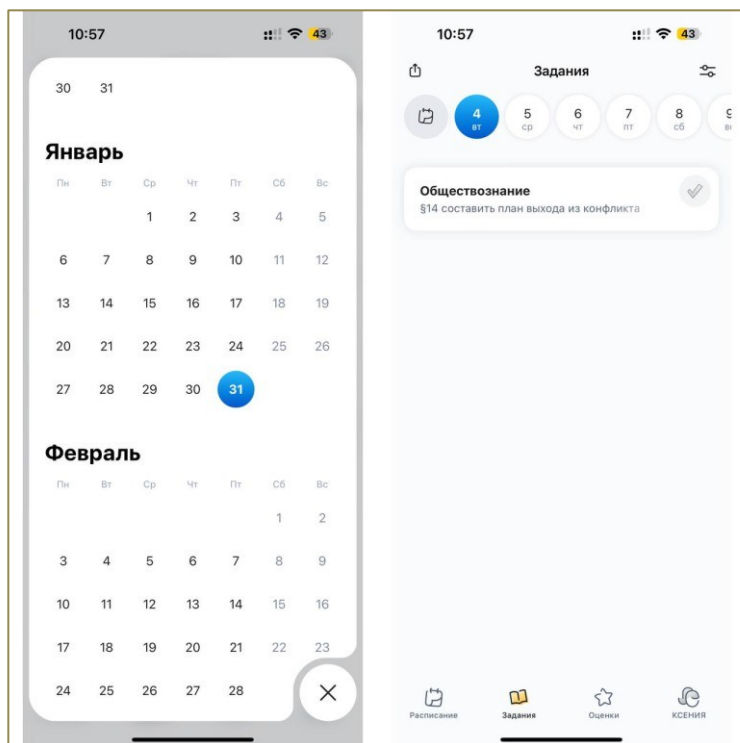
10:57
43

30 31

Январь

| Пн | Вт | Ср | Чт | Пт | Сб | Вс |
|---|---|---|---|---|---|---|
| | | 1 | 2 | 3 | 4 | 5 |
| 6 | 7 | 8 | 9 | 10 | 11 | 12 |
| 13 | 14 | 15 | 16 | 17 | 18 | 19 |
| 20 | 21 | 22 | 23 | 24 | 25 | 26 |
| 27 | 28 | 29 | 30 | 31 | | |

Февраль

| Пн | Вт | Ср | Чт | Пт | Сб | Вс |
|---|---|---|---|---|---|---|
| | | | | | 1 | 2 |
| 3 | 4 | 5 | 6 | 7 | 8 | 9 |
| 10 | 11 | 12 | 13 | 14 | 15 | 16 |
| 17 | 18 | 19 | 20 | 21 | 22 | 23 |
| 24 | 25 | 26 | 27 | 28 | | |

10:57
43

Задания

4 вт
5 ср
6 чт
7 пт
8 сб
9 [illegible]

Обществознание
§14 составить план выхода из конфликта

Расписание
Задания
Оценки
КСЕНИЯ